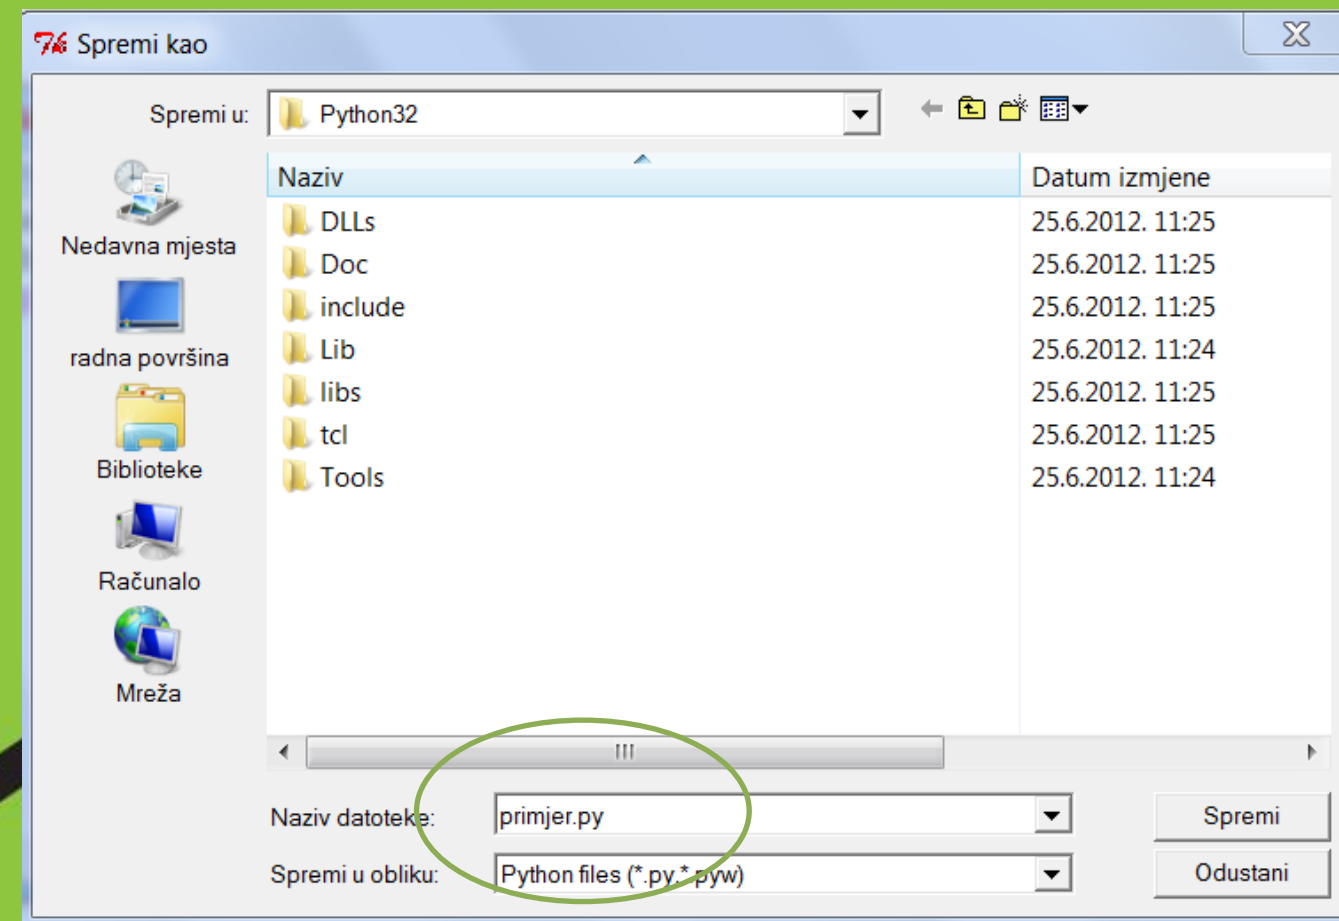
Spremi kao

Spremi u: Python32

Nedavna mjesta
radna površina
Biblioteke
Računalo
Mreža

| Naziv | Datum izmjene |
|---|---|
| DLLs | 25.6.2012. 11:25 |
| Doc | 25.6.2012. 11:25 |
| include | 25.6.2012. 11:25 |
| Lib | 25.6.2012. 11:24 |
| libs | 25.6.2012. 11:25 |
| tcl | 25.6.2012. 11:25 |
| Tools | 25.6.2012. 11:24 |

Naziv datoteke: primjer.py
Spremi u obliku: Python files (*.py,*.pyw)

Spremi
Odustani